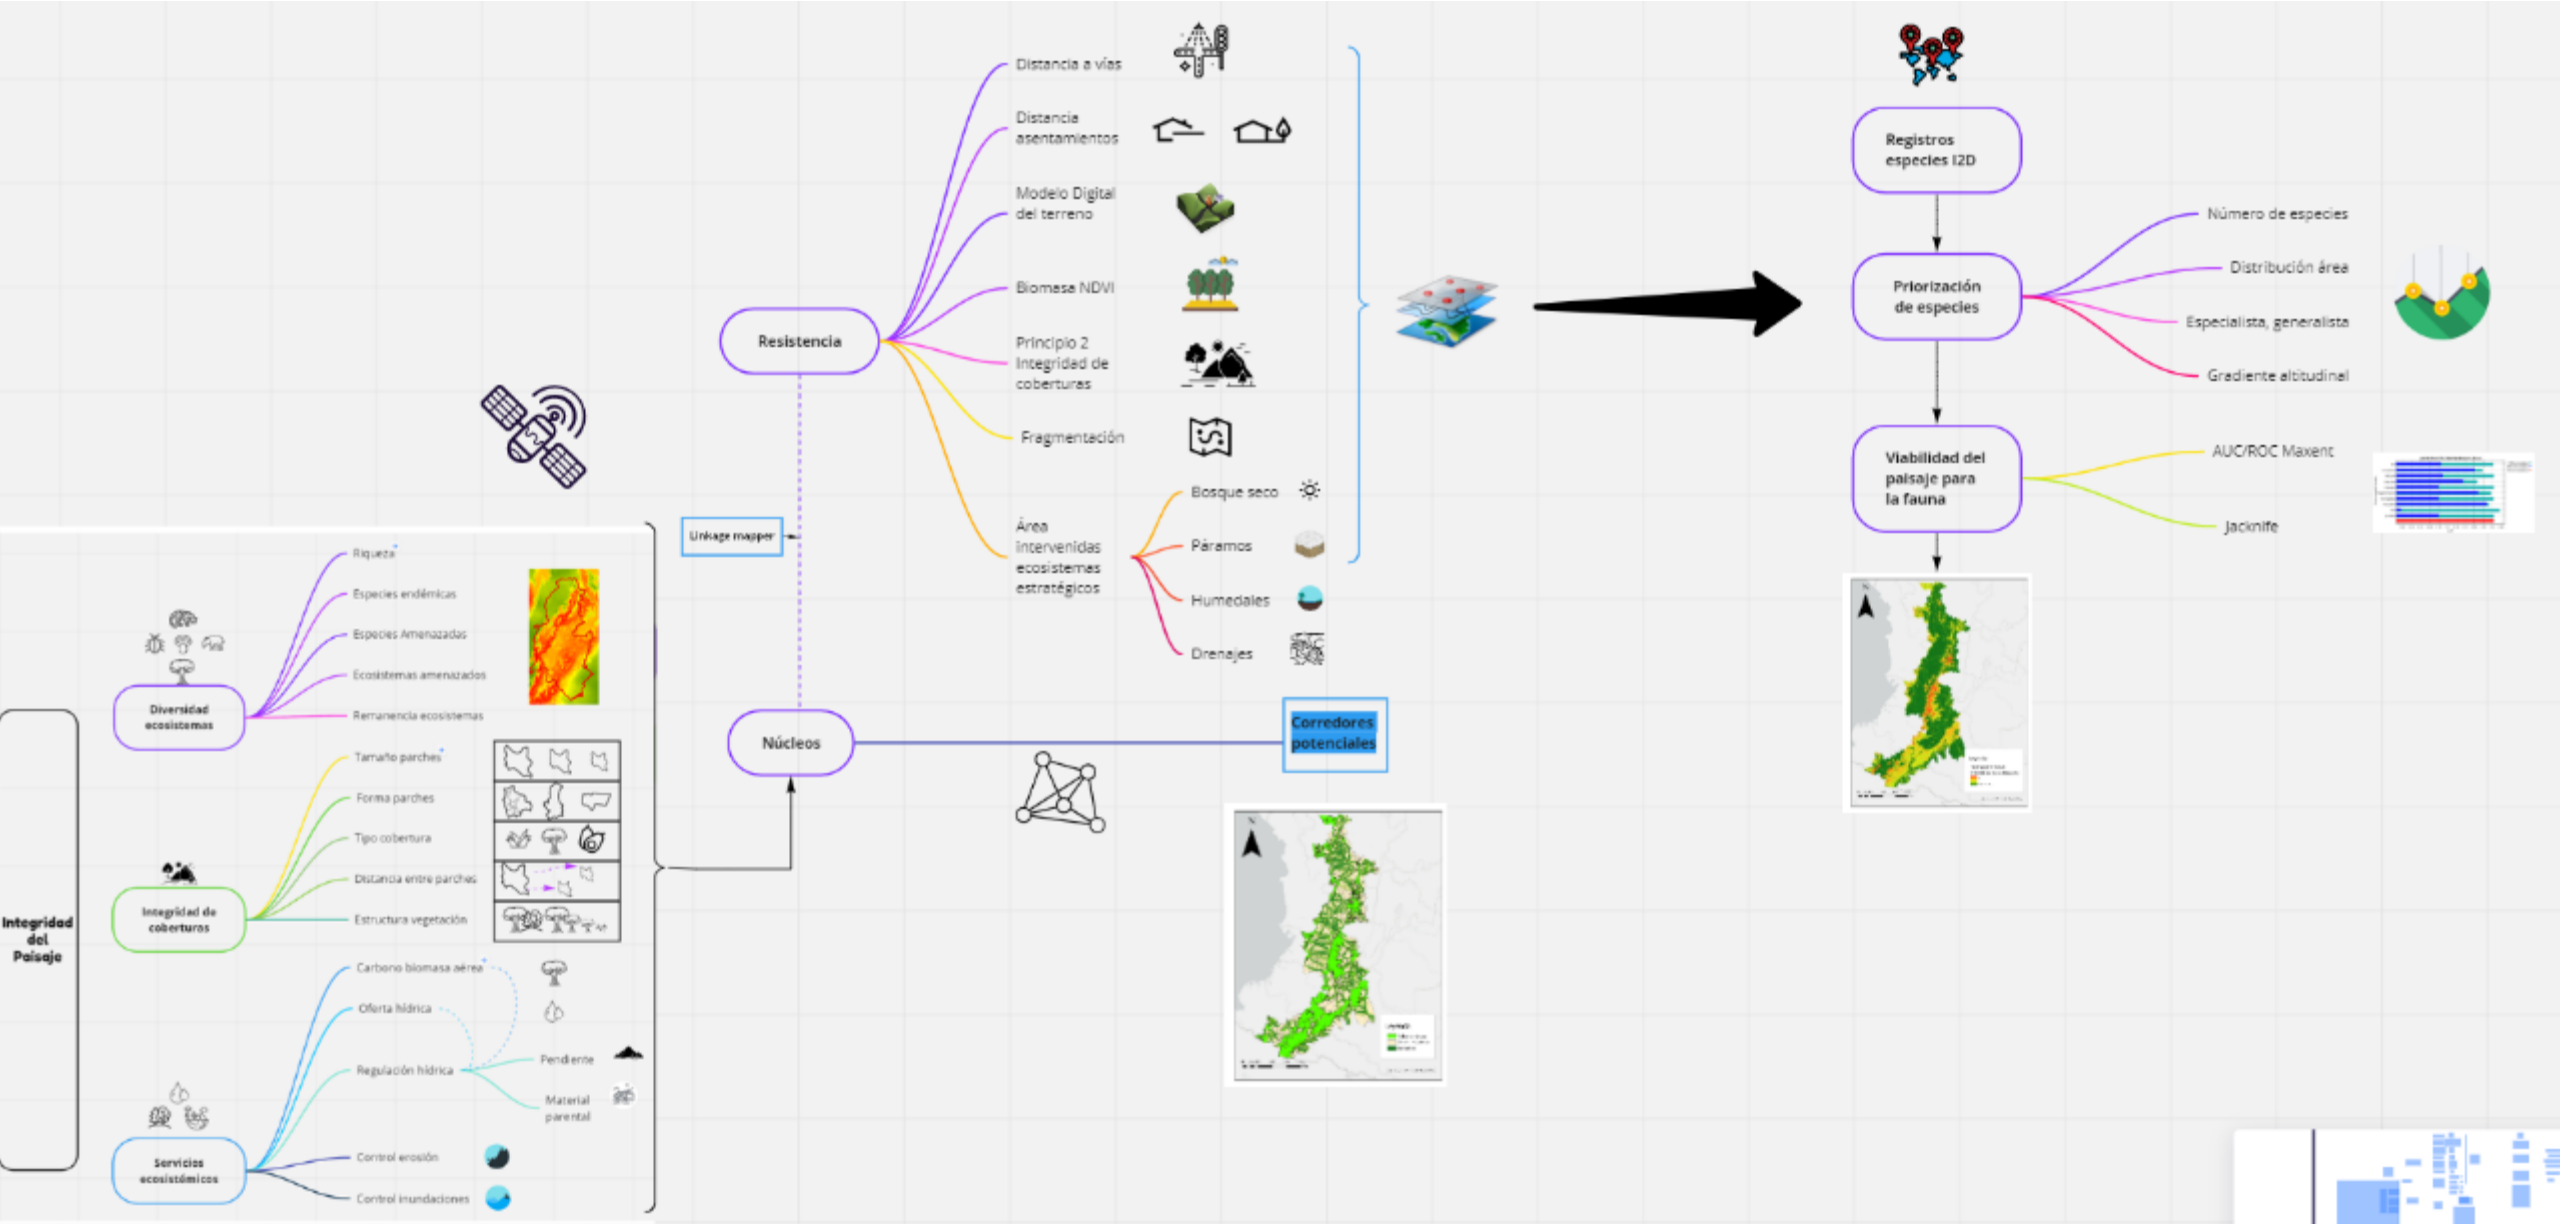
Distancia a vías

Distancia asentamientos

Modelo Digital del terreno

Biomasa NDVI

Principio 2 Integridad de coberturas

Fragmentación

Área intervenidas ecosistemas estratégicos

Bosque seco

Páramos

Humedales

Drenajes

Resistencia

Linkage mapper

Núcleos

Corredores potenciales

Registros especies I2D

Priorización de especies

Número de especies

Distribución área

Especialista, generalista

Gradiente altitudinal

Viabilidad del paisaje para la fauna

AUC/ROC Maxent

Jacknife

Integridad del Paisaje

Diversidad ecosistemas

Riqueza

Especies endémicas

Especies Amenazadas

Ecosistemas amenazados

Remanencia ecosistemas

Integridad de coberturas

Tamaño parches

Forma parches

Tipo cobertura

Distancia entre parches

Estructura vegetación

Servicios ecosistémicos

Carbono biomasa aérea

Oferta hídrica

Regulación hídrica

Pendiente

Material parental

Control erosión

Control inundaciones